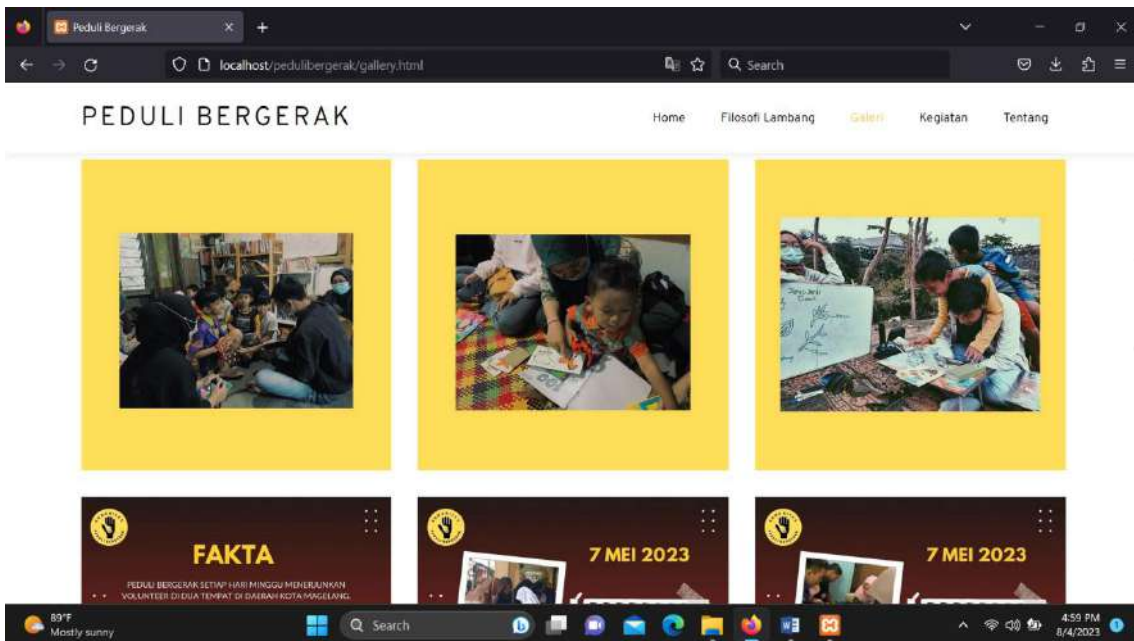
Peduli Bergerak
localhost/pedulibergerak/gallery.html
Search

PEDULI BERGERAK

Home Filosofi Lambang Galeri Kegiatan Tentang

FAKTA

PEDULI BERGERAK SETIAP HARI MINGGU MENERJUNKAN VOLUNTEER DI DUA TEMPAT DI DAERAH KOTA MAGELANG.

7 MEI 2023

7 MEI 2023

89°F
Mostly sunny

Search

4:59 PM
8/4/2023